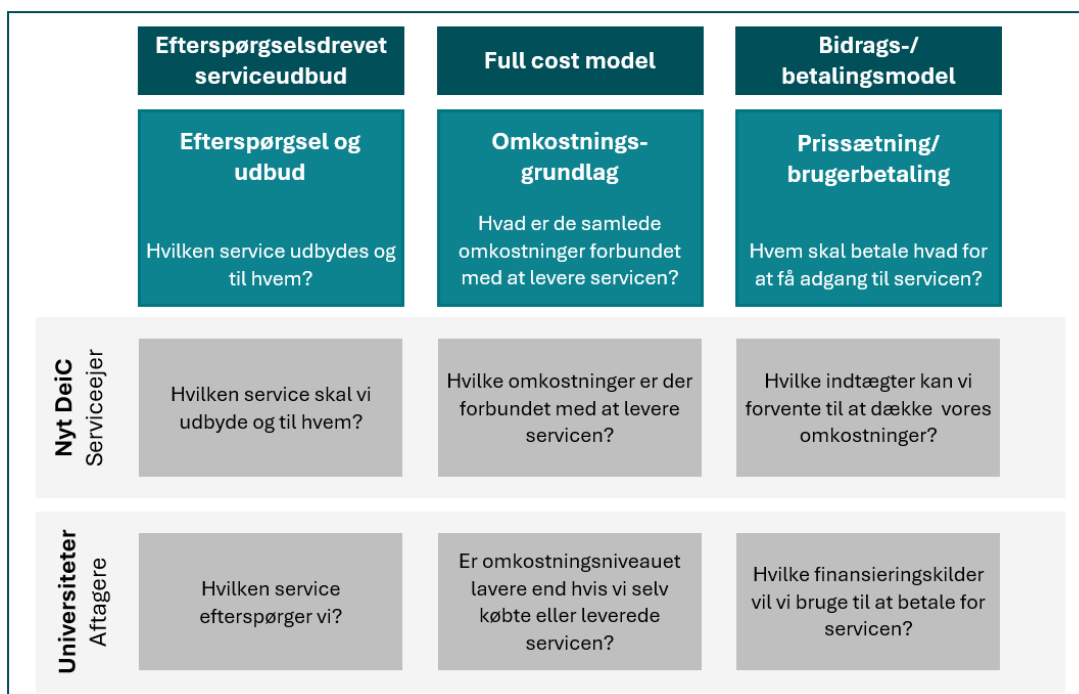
Efterspørgselsdrevet serviceudbud

Full cost model

Bidrags-/ betalingsmodel

Efterspørgsel og udbud

Hvilken service udbydes og til hvem?

Omkostnings-grundlag

Hvad er de samlede omkostninger forbundet med at levere servicen?

Prissætning/ brugerbetaling

Hvem skal betale hvad for at få adgang til servicen?

Nyt DeiC
Serviceejer

Hvilken service skal vi udbyde og til hvem?

Hvilke omkostninger er der forbundet med at levere servicen?

Hvilke indtægter kan vi forvente til at dække vores omkostninger?

Universiteter
Aftagere

Hvilken service efterspørger vi?

Er omkostningsniveauet lavere end hvis vi selv købte eller leverede servicen?

Hvilke finansieringskilder vil vi bruge til at betale for servicen?